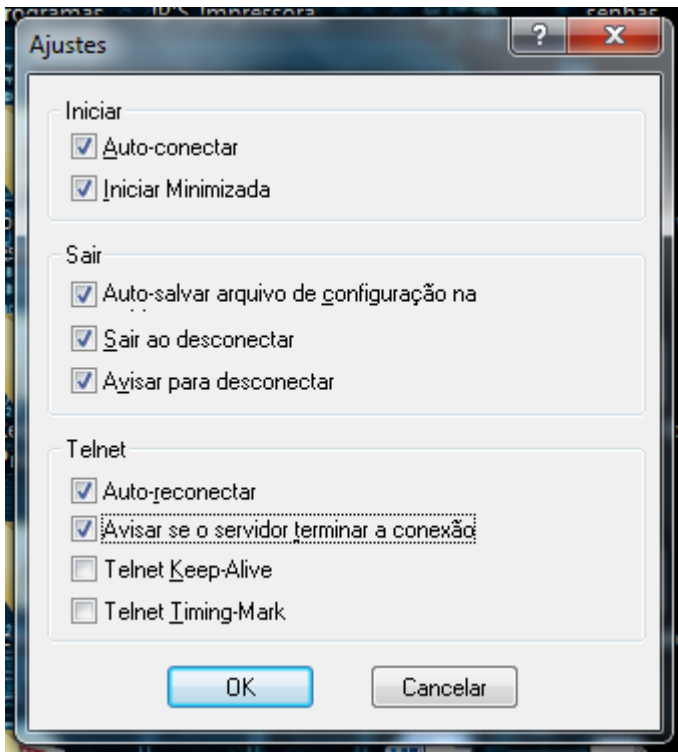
rogramas   IP'S Impressora   senhas

Ajustes

?   X

Iniciar

Auto-conectar

Iniciar Minimizada

Sair

Auto-salvar arquivo de configuração na

Sair ao desconectar

Avisar para desconectar

Telnet

Auto-reconectar

Avisar se o servidor terminar a conexão

Telnet Keep-Alive

Telnet Timing-Mark

OK

Cancelar